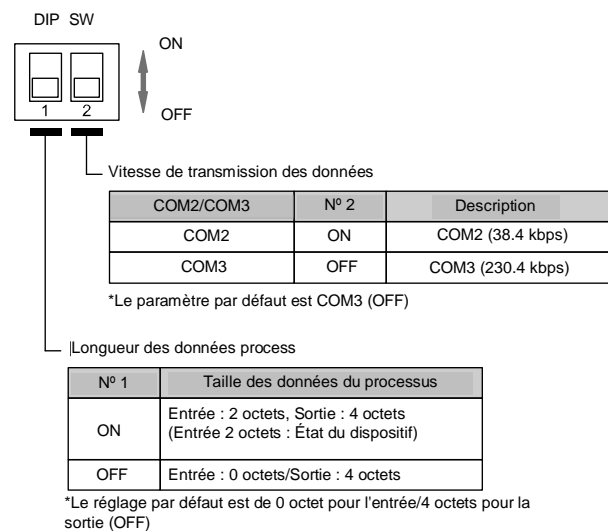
DIP SW

ON

OFF

1 2

Vitesse de transmission des données

| COM2/COM3 | Nº 2 | Description |
|---|---|---|
| COM2 | ON | COM2 (38.4 kbps) |
| COM3 | OFF | COM3 (230.4 kbps) |

*Le paramètre par défaut est COM3 (OFF)

|Longueur des données process

| Nº 1 | Taille des données du processus |
|---|---|
| ON | Entrée : 2 octets, Sortie : 4 octets (Entrée 2 octets : État du dispositif) |
| OFF | Entrée : 0 octets/Sortie : 4 octets |

*Le réglage par défaut est de 0 octet pour l'entrée/4 octets pour la sortie (OFF)